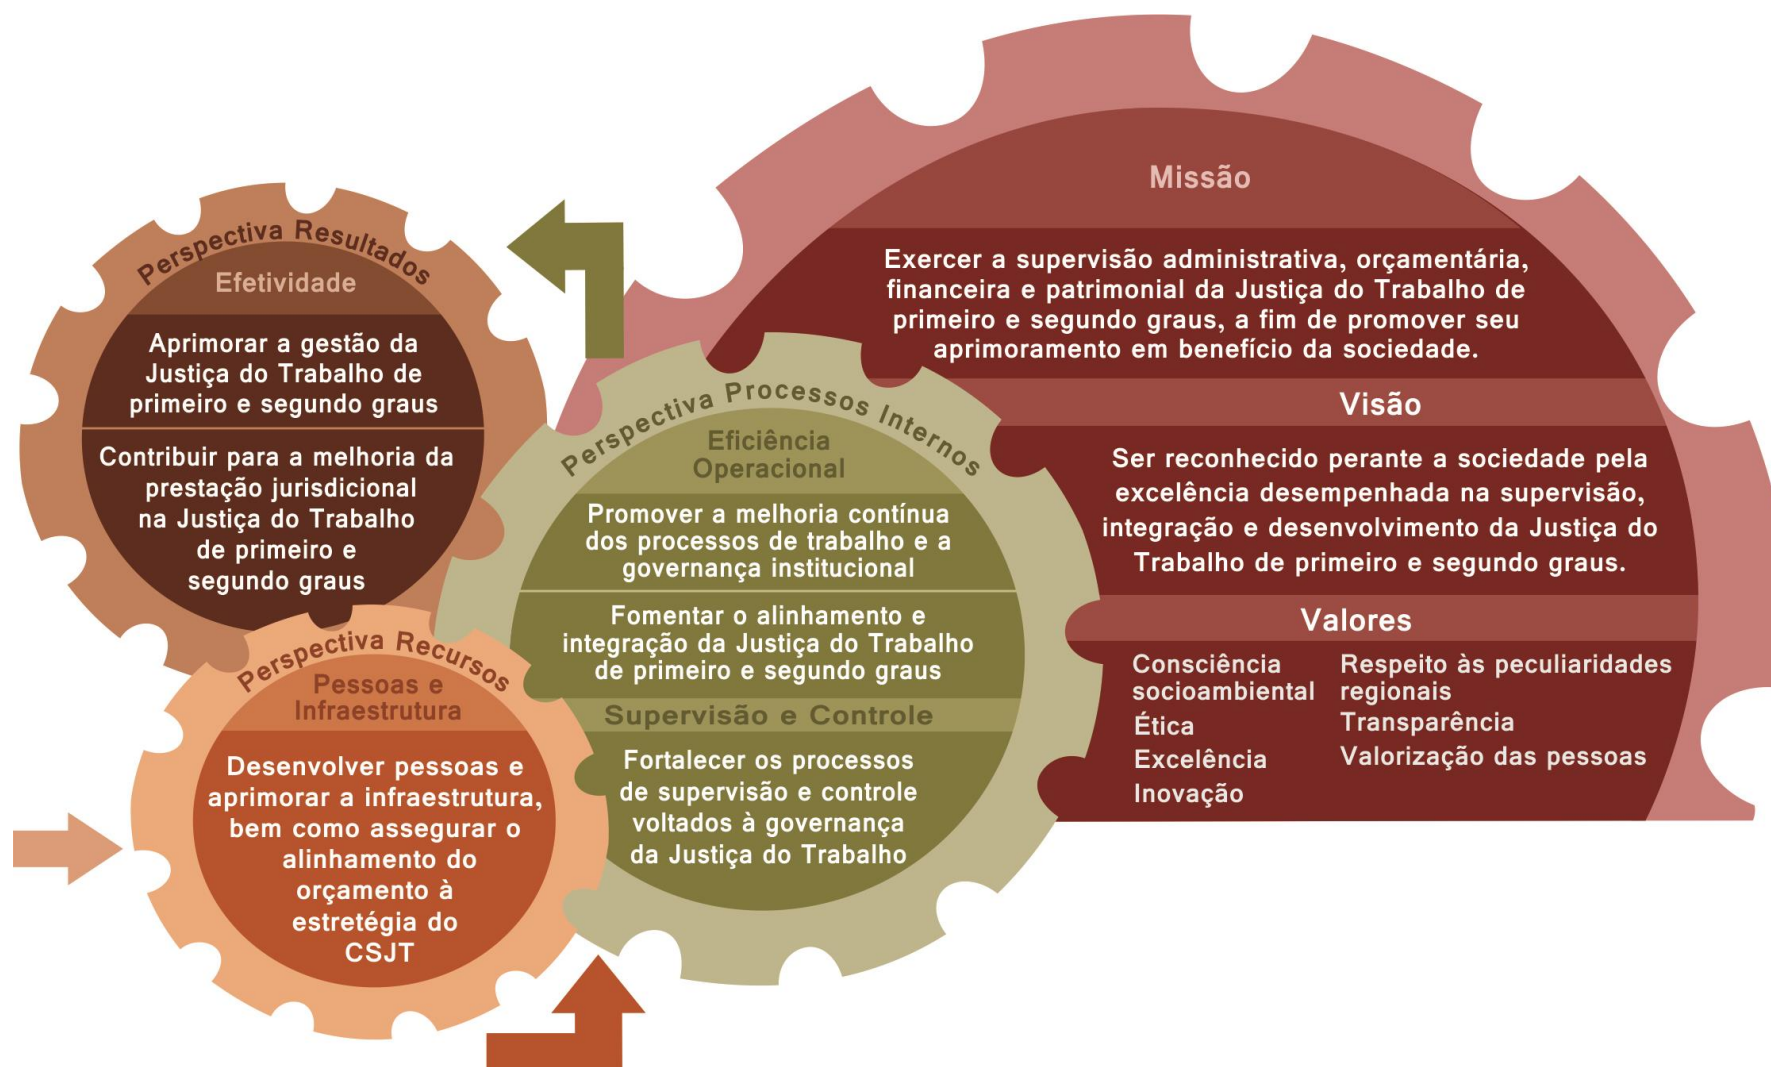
Missão

Exercer a supervisão administrativa, orçamentária, financeira e patrimonial da Justiça do Trabalho de primeiro e segundo graus, a fim de promover seu aprimoramento em benefício da sociedade.

Visão

Ser reconhecido perante a sociedade pela excelência desempenhada na supervisão, integração e desenvolvimento da Justiça do Trabalho de primeiro e segundo graus.

Valores

Consciência socioambiental
Ética
Excelência
Inovação
Respeito às peculiaridades regionais
Transparência
Valorização das pessoas

Perspectiva Resultados

Efetividade

Aprimorar a gestão da Justiça do Trabalho de primeiro e segundo graus

Contribuir para a melhoria da prestação jurisdicional na Justiça do Trabalho de primeiro e segundo graus

Perspectiva Processos Internos

Eficiência Operacional

Promover a melhoria contínua dos processos de trabalho e a governança institucional

Fomentar o alinhamento e integração da Justiça do Trabalho de primeiro e segundo graus

Supervisão e Controle

Fortalecer os processos de supervisão e controle voltados à governança da Justiça do Trabalho

Perspectiva Recursos

Pessoas e Infraestrutura

Desenvolver pessoas e aprimorar a infraestrutura, bem como assegurar o alinhamento do orçamento à estratégia do CSJT